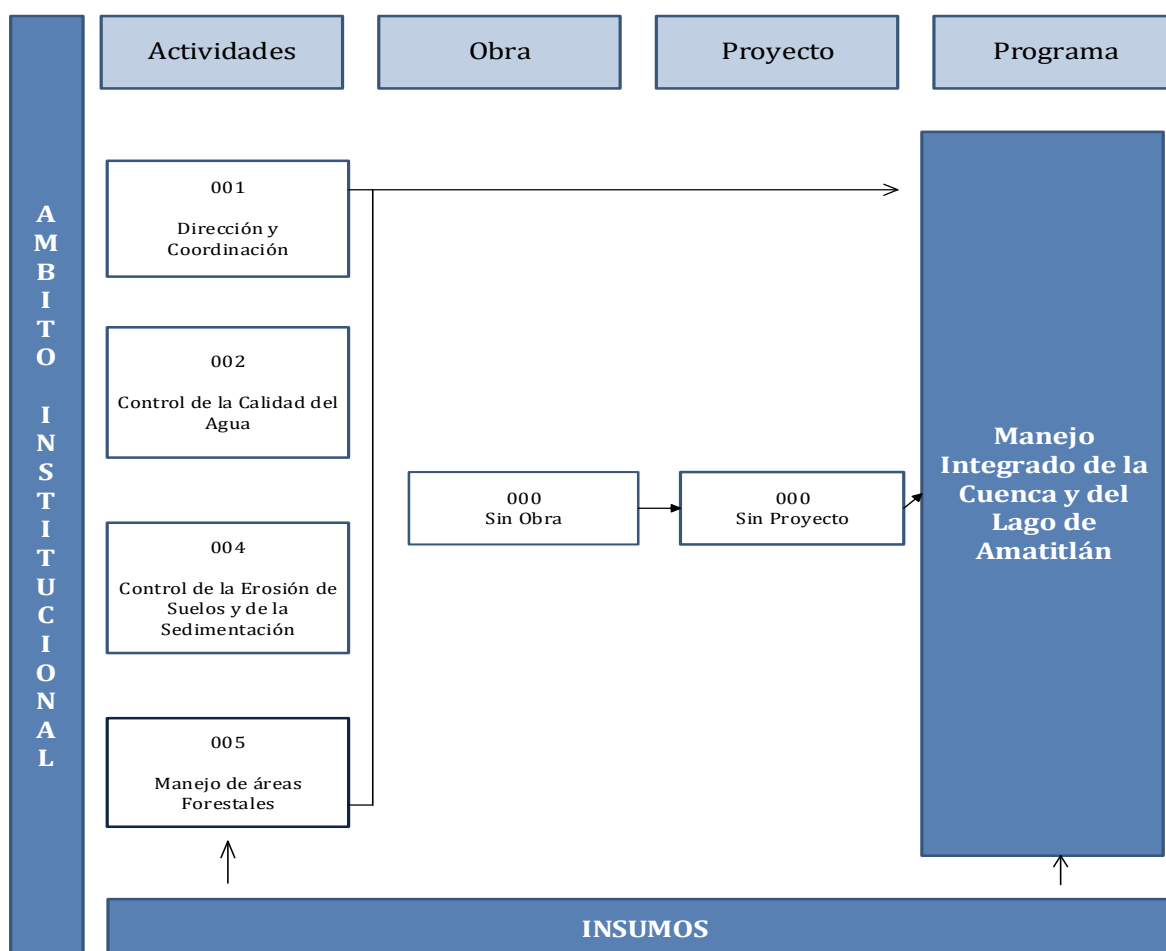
AMBITO INSTITUCIONAL

Actividades

Obra

Proyecto

Programa

001

Dirección y Coordinación

002

Control de la Calidad del Agua

004

Control de la Erosión de Suelos y de la Sedimentación

005

Manejo de áreas Forestales

000
Sin Obra

000
Sin Proyecto

Manejo Integrado de la Cuenca y del Lago de Amatitlán

INSUMOS